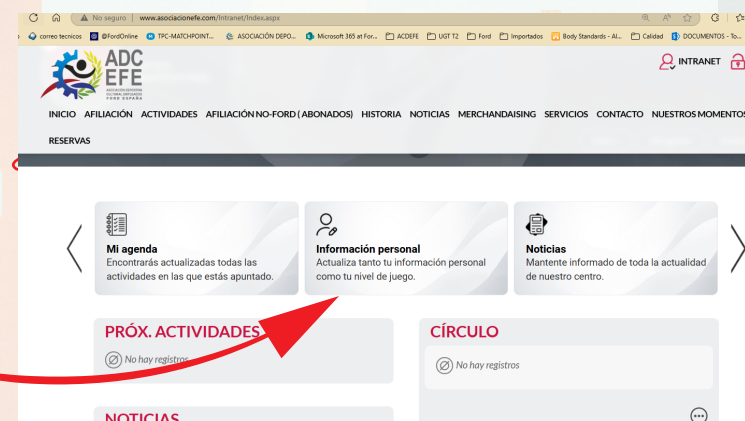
No seguro | www.asociacionefe.com/Intranet/Index.aspx

correo tecnicos @FordOnline TPC-MATCHPOINT... ASOCIACIÓN DEPO... Microsoft 365 at For... ACDEFE UGT T2 Ford Importados Body Standards - Al... Calidad DOCUMENTOS - To...

ADC EFE
ASOCIACIÓN DEPORTIVA CULTURAL EMPLEADOS FORD ESPAÑA

INTRANET

INICIO AFILIACIÓN ACTIVIDADES AFILIACIÓN NO-FORD ( ABONADOS) HISTORIA NOTICIAS MERCHANDAISING SERVICIOS CONTACTO NUESTROS MOMENTOS RESERVAS

Mi agenda
Encontrarás actualizadas todas las actividades en las que estás apuntado.

Información personal
Actualiza tanto tu información personal como tu nivel de juego.

Noticias
Mantente informado de toda la actualidad de nuestro centro.

PRÓX. ACTIVIDADES
No hay registros

CÍRCULO
No hay registros

NOTICIAS